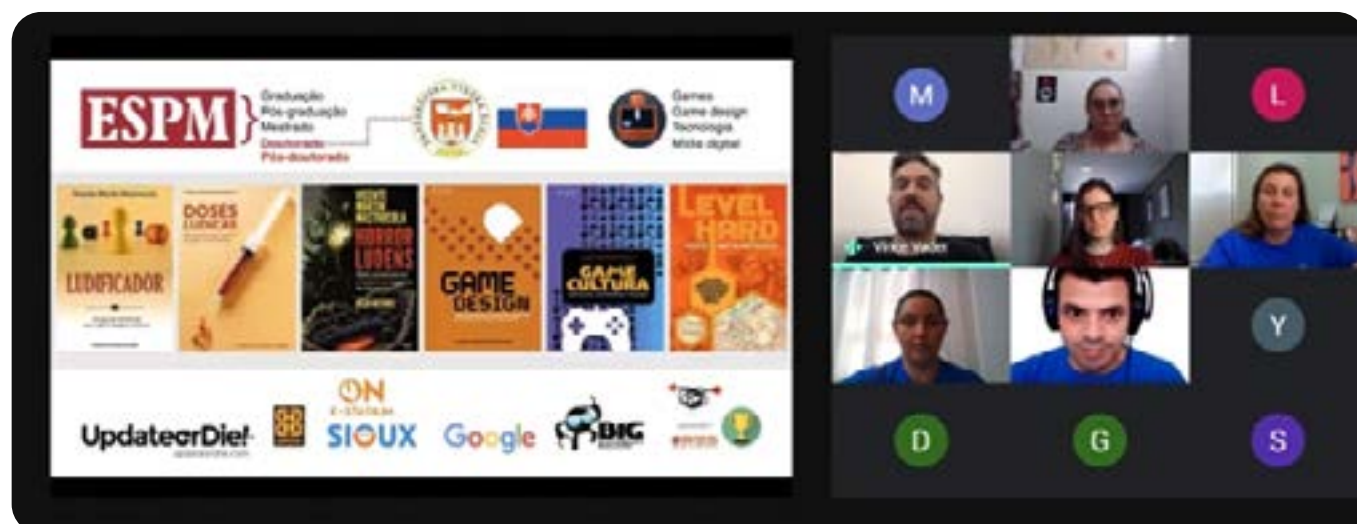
ESPM Graduação Pós-graduação Mestrado Doutorado Pós-doutorado

Games Game design Tecnologia Mídia digital

LUDIFICADOR

DOSES LÚDICAS

HORROR LUDENS

GAME DESIGN

GAME CULTURA

LEVEL HARD

UpdateorDie! SIOUX Google BIG

ON

M

L

Vinicius Mano

Y

D

G

S